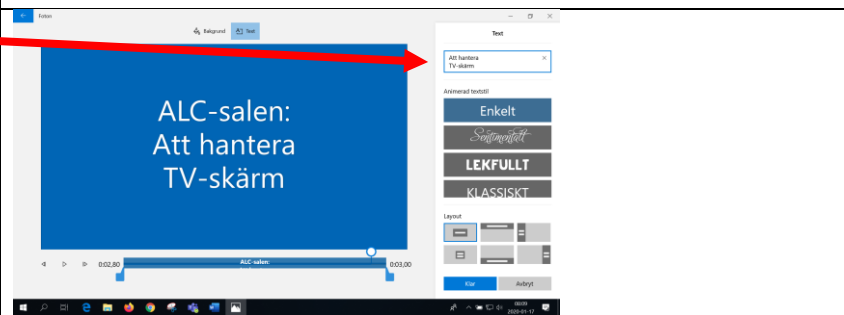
Foton

Bakgrund

Text

ALC-salen:
Att hantera
TV-skärm

0:02,80

ALC-salen:

0:03,00

Text

Att hantera
TV-skärm

Animerad textstil

Enkelt

Sentimentalt

LEKFULLT

KLASSISKT

Layout

Klar

Avbryt

09:09
2020-01-17